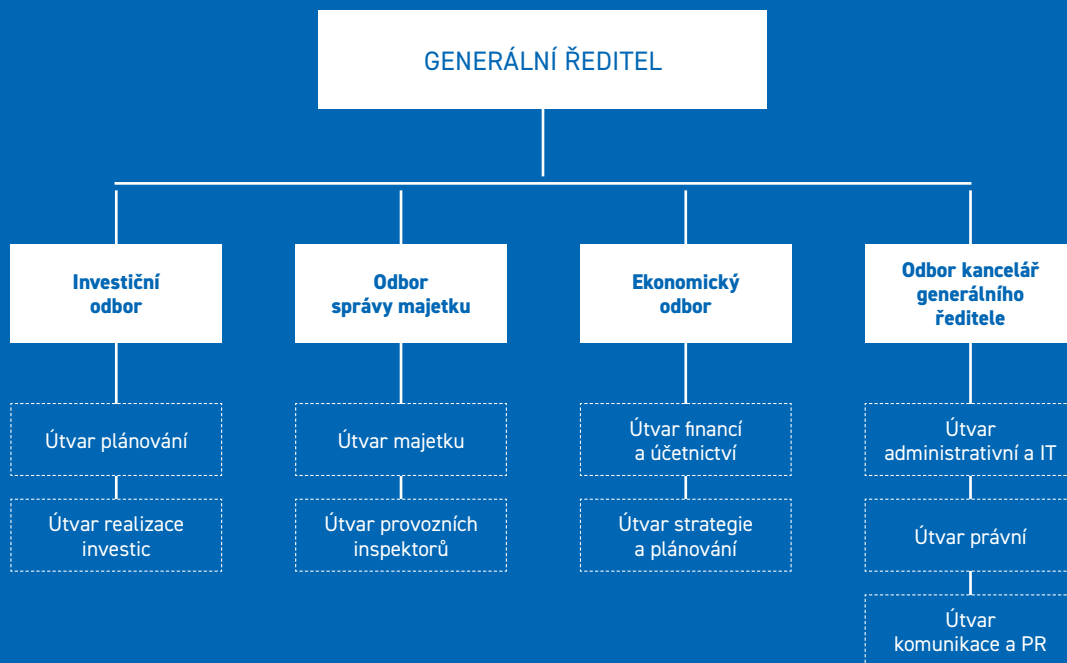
GENERÁLNÍ ŘEDITEL

Investiční odbor

Útvar plánování

Útvar realizace investic

Odbor správy majetku

Útvar majetku

Útvar provozních inspektorů

Ekonomický odbor

Útvar financí a účetnictví

Útvar strategie a plánování

Odbor kancelář generálního ředitele

Útvar administrativní a IT

Útvar právní

Útvar komunikace a PR